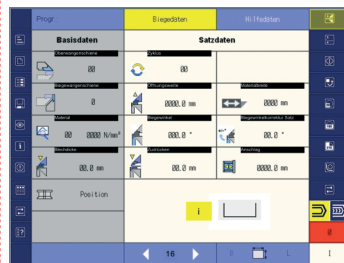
Progr. Biegedaten Hilfsdaten

Basisdaten

Oberwerkzeugschema
00

Biegewerkzeugschema
0

Material
00 0000 N/mm²

Blechdicke
00.0 mm

Position

Satzdaten

Zyklus
00

Öffnungsweite
0000.0 mm

Materialbreite
0000 mm

Biegewinkel
000.0 °

Biegewinkelkorrektur Satz
000.0 °

Zustellen
00.0 mm

Anschlag
0000.0 mm

i

16